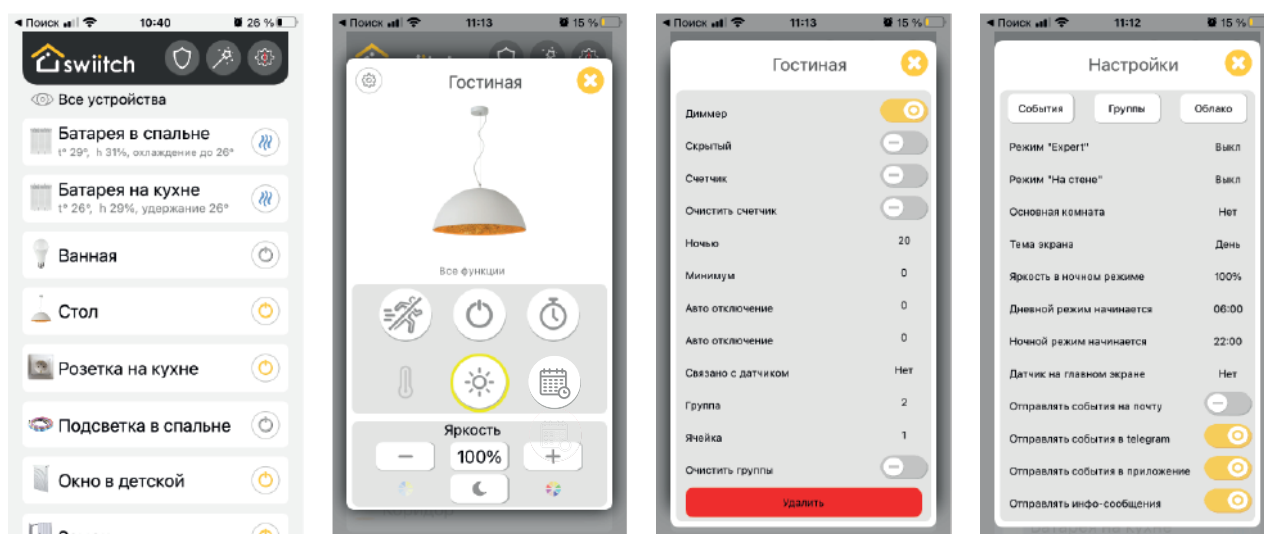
Поиск 10:40 26 %

swiitch

Все устройства

Батарея в спальне
t° 29°, h 31%, охлаждение до 26°

Батарея на кухне
t° 26°, h 29%, удержание 26°

Ванная

Стол

Розетка на кухне

Подсветка в спальне

Окно в детской

Поиск 11:13 15 %

Гостиная

Все функции

Яркость

—

100%

+

Поиск 11:13 15 %

Гостиная

Диммер

Скрытый

Счетчик

Очистить счетчик

Ночью 20

Минимум 0

Авто отключение 0

Авто отключение 0

Связано с датчиком Нет

Группа 2

Ячейка 1

Очистить группы

Удалить

Поиск 11:12 15 %

Настройки

События

Группы

Облако

Режим "Expert" Выкл

Режим "На стене" Выкл

Основная комната Нет

Тема экрана День

Яркость в ночном режиме 100%

Дневной режим начинается 06:00

Ночной режим начинается 22:00

Датчик на главном экране Нет

Отправлять события на почту

Отправлять события в telegram

Отправлять события в приложение

Отправлять инфо-сообщения